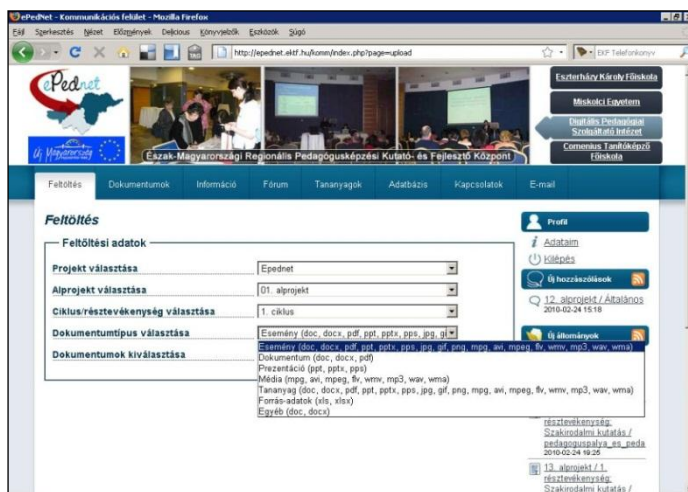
ePedNet - Kommunikációs felület - Mozilla Firefox

Fájl Szerkesztés Nézet Előzmények Delicious Könyvjelzők Eszközök Súgó

http://epednet.ektf.hu/komm/index.php?page=upload

EKF Telefonkönyv

ePednet

Új Magyarország

Eszterházy Károly Főiskola

Miskolci Egyetem

Digitális Pedagógiai Szolgáltató Intézet

Comenius Tanítóképző Főiskola

Észak-Magyarországi Regionális Pedagógusképzési Kutató- és Fejlesztő Központ

Feltöltés Dokumentumok Információ Fórum Tananyagok Adatbázis Kapcsolatok E-mail

Feltöltés

Feltöltési adatok

| | |
|---|---|
| Projekt választása | Epednet |
| Alprojekt választása | 01. alprojekt |
| Ciklus/résztevékenység választása | 1. ciklus |
| Dokumentumtípus választása | Esemény (doc, docx, pdf, ppt, pptx, pps, jpg, gi |
| Dokumentumok kiválasztása | |

Esemény (doc, docx, pdf, ppt, pptx, pps, jpg, gif, png, mpg, avi, mpeg, flv, wmv, mp3, wav, wma)
Dokumentum (doc, docx, pdf)
Prezentáció (ppt, pptx, pps)
Média (mpg, avi, mpeg, flv, wmv, mp3, wav, wma)
Tananyag (doc, docx, pdf, ppt, pptx, pps, jpg, gif, png, mpg, avi, mpeg, flv, wmv, mp3, wav, wma)
Forrás-adatok (xls, xlsx)
Egyéb (doc, docx)

Profil

Adataim

Kilépés

Új hozzászólások

12. alprojekt / Általános
2010-02-24 15:18

Új állományok

résztevékenység: Szakirodalmi kutatás / pedagoguspalya_es_peda
2010-02-24 16:25

13. alprojekt / 1. résztevékenység: Szakirodalmi kutatás /